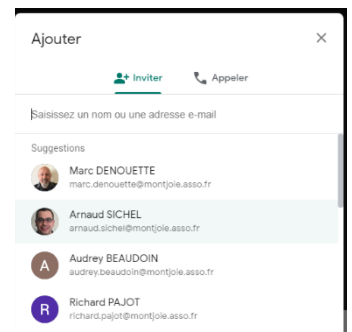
Ajouter
×

Inviter
Appeler

Saisissez un nom ou une adresse e-mail

Suggestions

Marc DENOUETTE
marc.denouette@montjoie.asso.fr

Arnaud SICHEL
arnaud.sichel@montjoie.asso.fr

A
Audrey BEAUDOIN
audrey.beaudoin@montjoie.asso.fr

R
Richard PAJOT
richard.pajot@montjoie.asso.fr